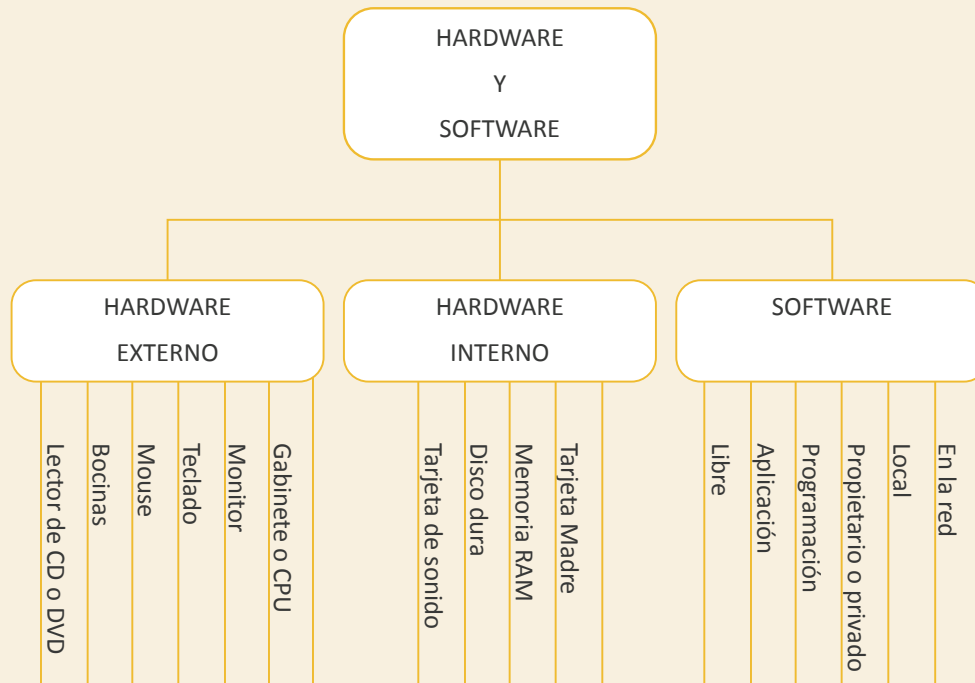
HARDWARE
Y
SOFTWARE

HARDWARE
EXTERNO

Lector de CD o DVD
Bocinas
Mouse
Teclado
Monitor
Gabinete o CPU

HARDWARE
INTERNO

Tarjeta de sonido
Disco dura
Memoria RAM
Tarjeta Madre

SOFTWARE

Libre
Aplicación
Programación
Propietario o privado
Local
En la red